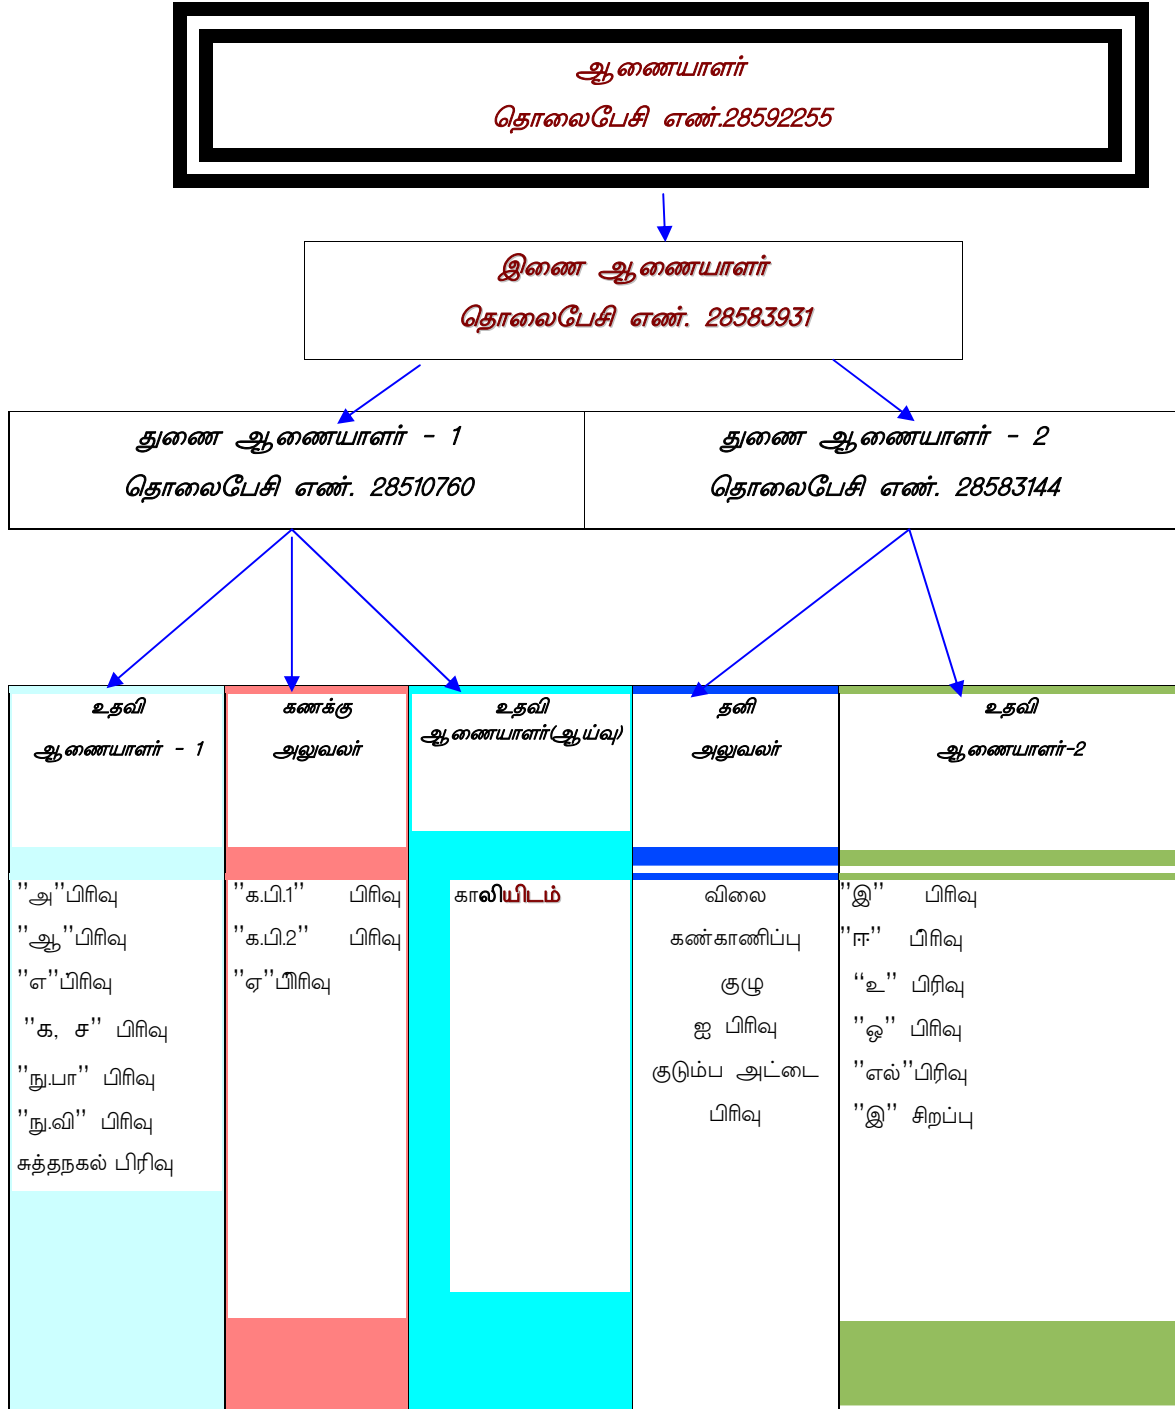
ஆணையாளர்
தொலைபேசி எண்.28592255

இணை ஆணையாளர்
தொலைபேசி எண். 28583931

துணை ஆணையாளர் - 1
தொலைபேசி எண். 28510760

துணை ஆணையாளர் - 2
தொலைபேசி எண். 28583144

உதவி ஆணையாளர் - 1

"அ"பிரிவு
"ஆ"பிரிவு
"எ"பிரிவு
"க, ச" பிரிவு
"நு.பா" பிரிவு
"நு.வி" பிரிவு
சுத்தநகல் பிரிவு

கணக்கு அலுவலர்

"க.பி.1" பிரிவு
"க.பி.2" பிரிவு
"ஏ"பிரிவு

உதவி ஆணையாளர்(ஆய்வு)

காலியிடம்

தனி அலுவலர்

விலை கண்காணிப்பு குழு
ஐ பிரிவு
குடும்ப அட்டை பிரிவு

உதவி ஆணையாளர்-2

"இ" பிரிவு
"ஈ" பிரிவு
"உ" பிரிவு
"ஒ" பிரிவு
"எல்"பிரிவு
"இ" சிறப்பு